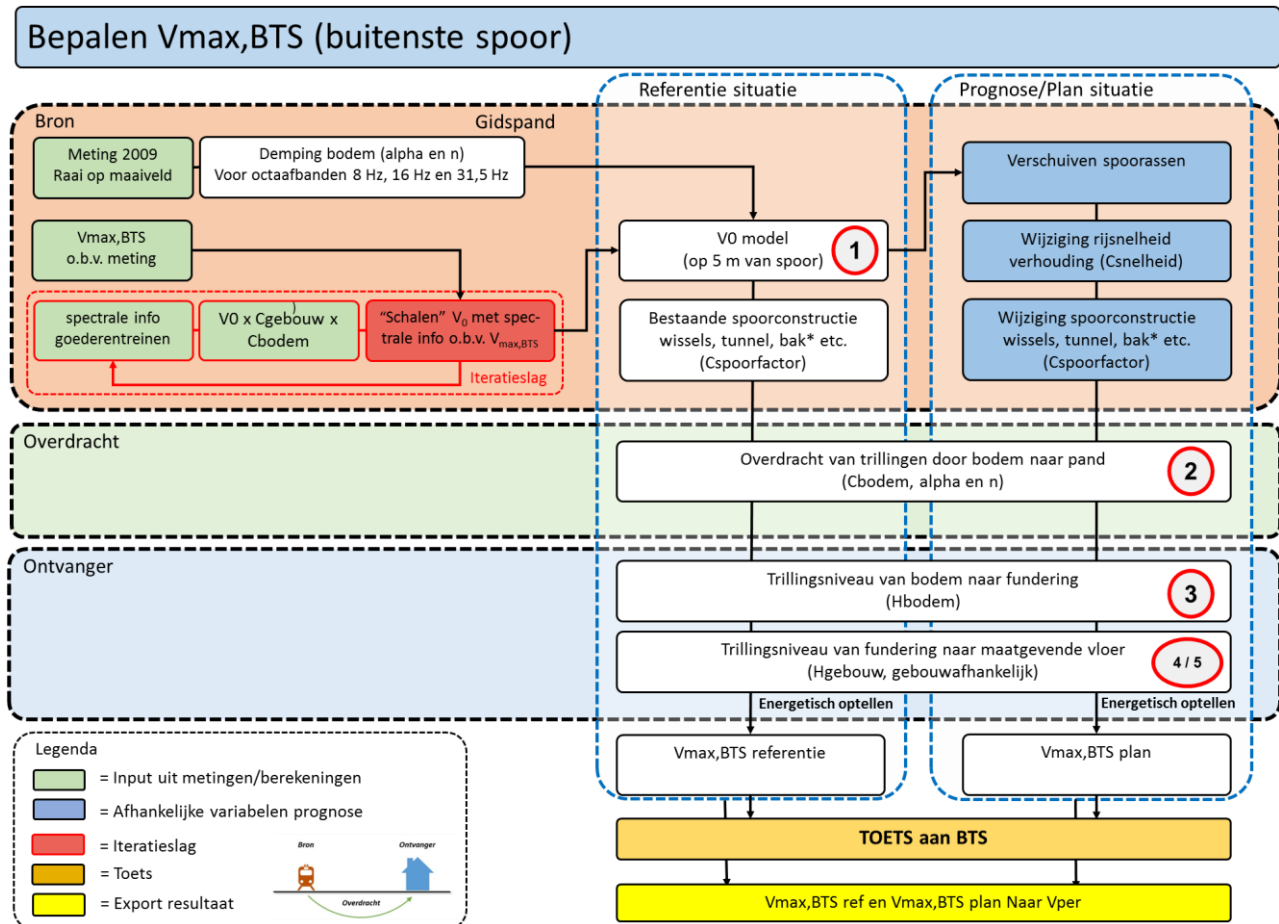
Bepalen Vmax,BTS (buitenste spoor)

Referentie situatie

Prognose/Plan situatie

Bron

Gidspand

Meting 2009
Raai op maaiveld

Demping bodem (alpha en n)
Voor octaafbanden 8 Hz, 16 Hz en 31,5 Hz

Vmax,BTS
o.b.v. meting

spectrale info goederentreinen

V0 x Cgebouw x Cbodem

"Schalen" $V_0$ met spectrale info o.b.v. $V_{max,BTS}$

Iteratieslag

V0 model
(op 5 m van spoor)

1

Bestaande spoorconstructie
wissels, tunnel, bak* etc.
(Cspoorfactor)

Verschuiven spoorassen

Wijziging rijsnelheid verhouding (Csnelheid)

Wijziging spoorconstructie
wissels, tunnel, bak* etc.
(Cspoorfactor)

Overdracht

Overdracht van trillingen door bodem naar pand
(Cbodem, alpha en n)

2

Ontvanger

Trillingsniveau van bodem naar fundering
(Hbodem)

3

Trillingsniveau van fundering naar maatgevende vloer
(Hgebouw, gebouwafhankelijk)

4 / 5

Energetisch optellen

Energetisch optellen

Legenda

= Input uit metingen/berekeningen

= Afhankelijke variabelen prognose

= Iteratieslag

= Toets

= Export resultaat

Bron

Ontvanger

Overdracht

Vmax,BTS referentie

Vmax,BTS plan

TOETS aan BTS

Vmax,BTS ref en Vmax,BTS plan Naar Vper